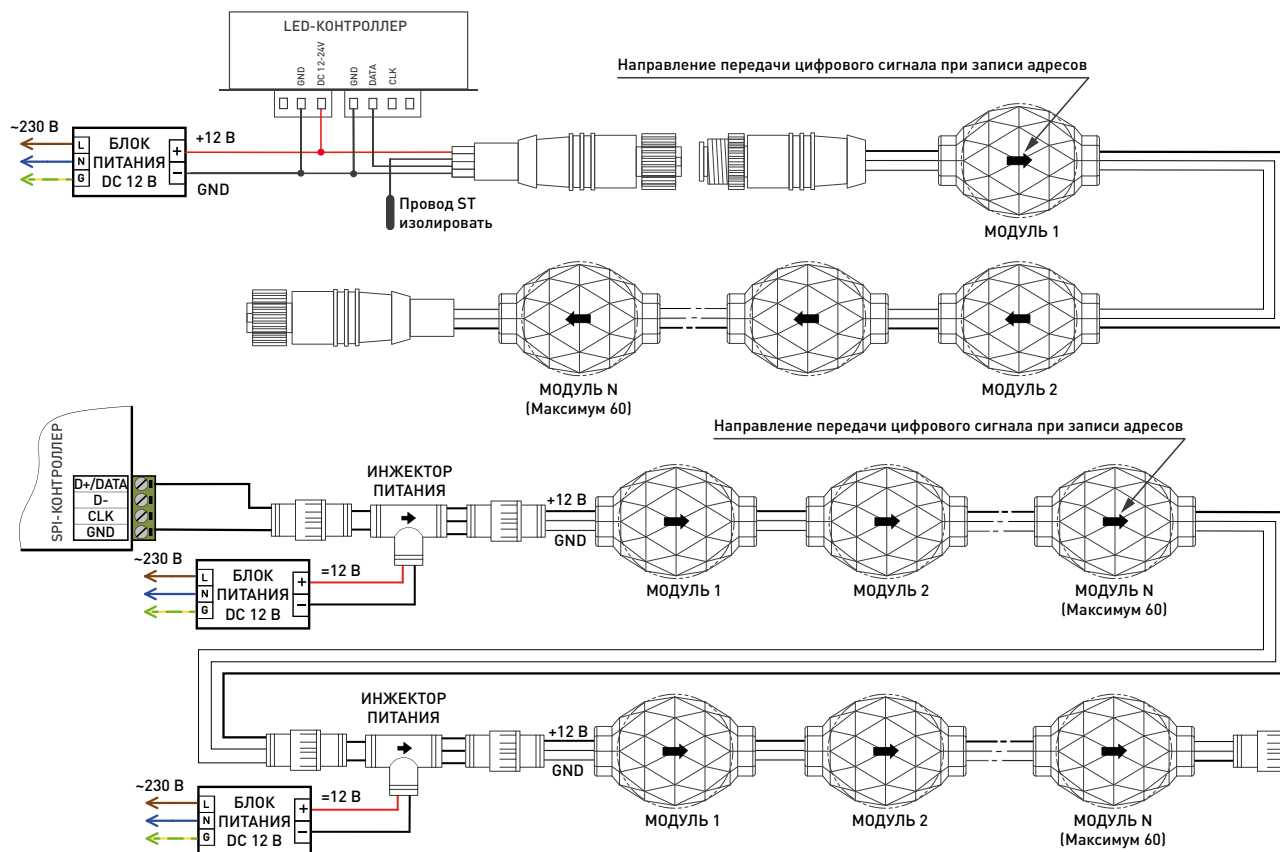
LED-КОНТРОЛЛЕР

GND DC 12-24V GND DATA CLK

Направление передачи цифрового сигнала при записи адресов

~230 В

L N G

БЛОК ПИТАНИЯ DC 12 В

+ −

+12 В

GND

Провод ST изолировать

МОДУЛЬ 1

МОДУЛЬ N (Максимум 60)

МОДУЛЬ 2

SPI-КОНТРОЛЛЕР

D+/DATA
D-
CLK
GND

Направление передачи цифрового сигнала при записи адресов

ИНЖЕКТОР ПИТАНИЯ

+12 В

GND

~230 В

L N G

БЛОК ПИТАНИЯ DC 12 В

+ −

=12 В

МОДУЛЬ 1

МОДУЛЬ 2

МОДУЛЬ N (Максимум 60)

ИНЖЕКТОР ПИТАНИЯ

+12 В

GND

~230 В

L N G

БЛОК ПИТАНИЯ DC 12 В

+ −

=12 В

МОДУЛЬ 1

МОДУЛЬ 2

МОДУЛЬ N (Максимум 60)